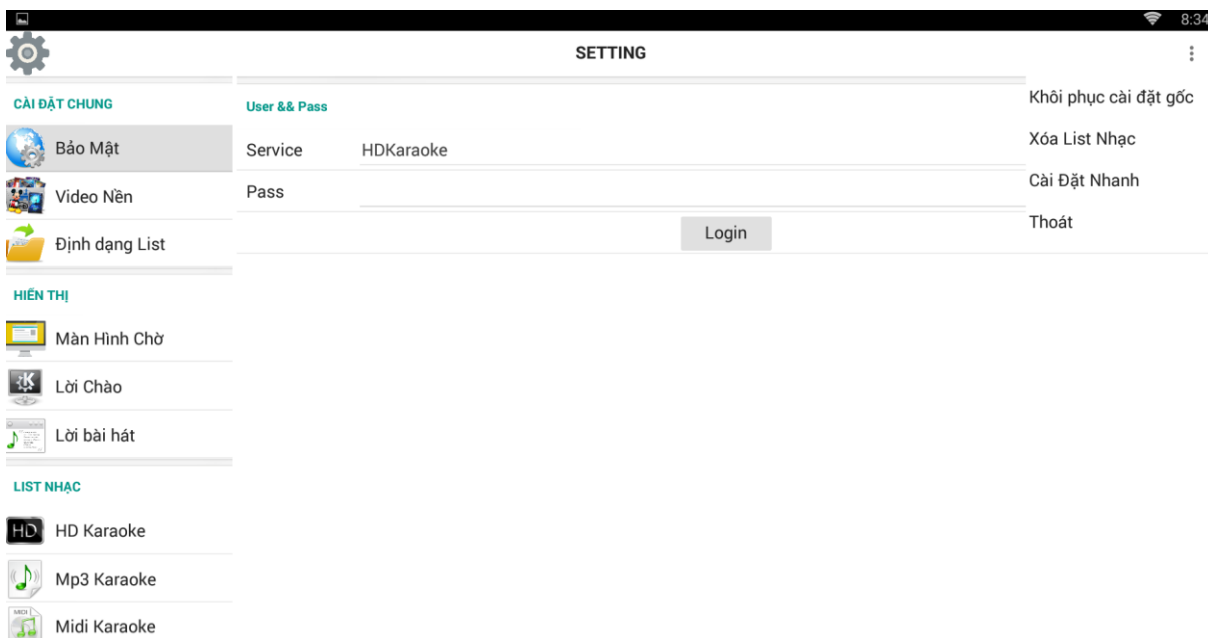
8:34

SETTING

CÀI ĐẶT CHUNG

Bảo Mật

Video Nền

Định dạng List

HIỂN THỊ

Màn Hình Chờ

Lời Chào

Lời bài hát

LIST NHẠC

HD Karaoke

Mp3 Karaoke

Midi Karaoke

User && Pass

Service HDKaraoke

Pass

Login

Khôi phục cài đặt gốc

Xóa List Nhạc

Cài Đặt Nhanh

Thoát